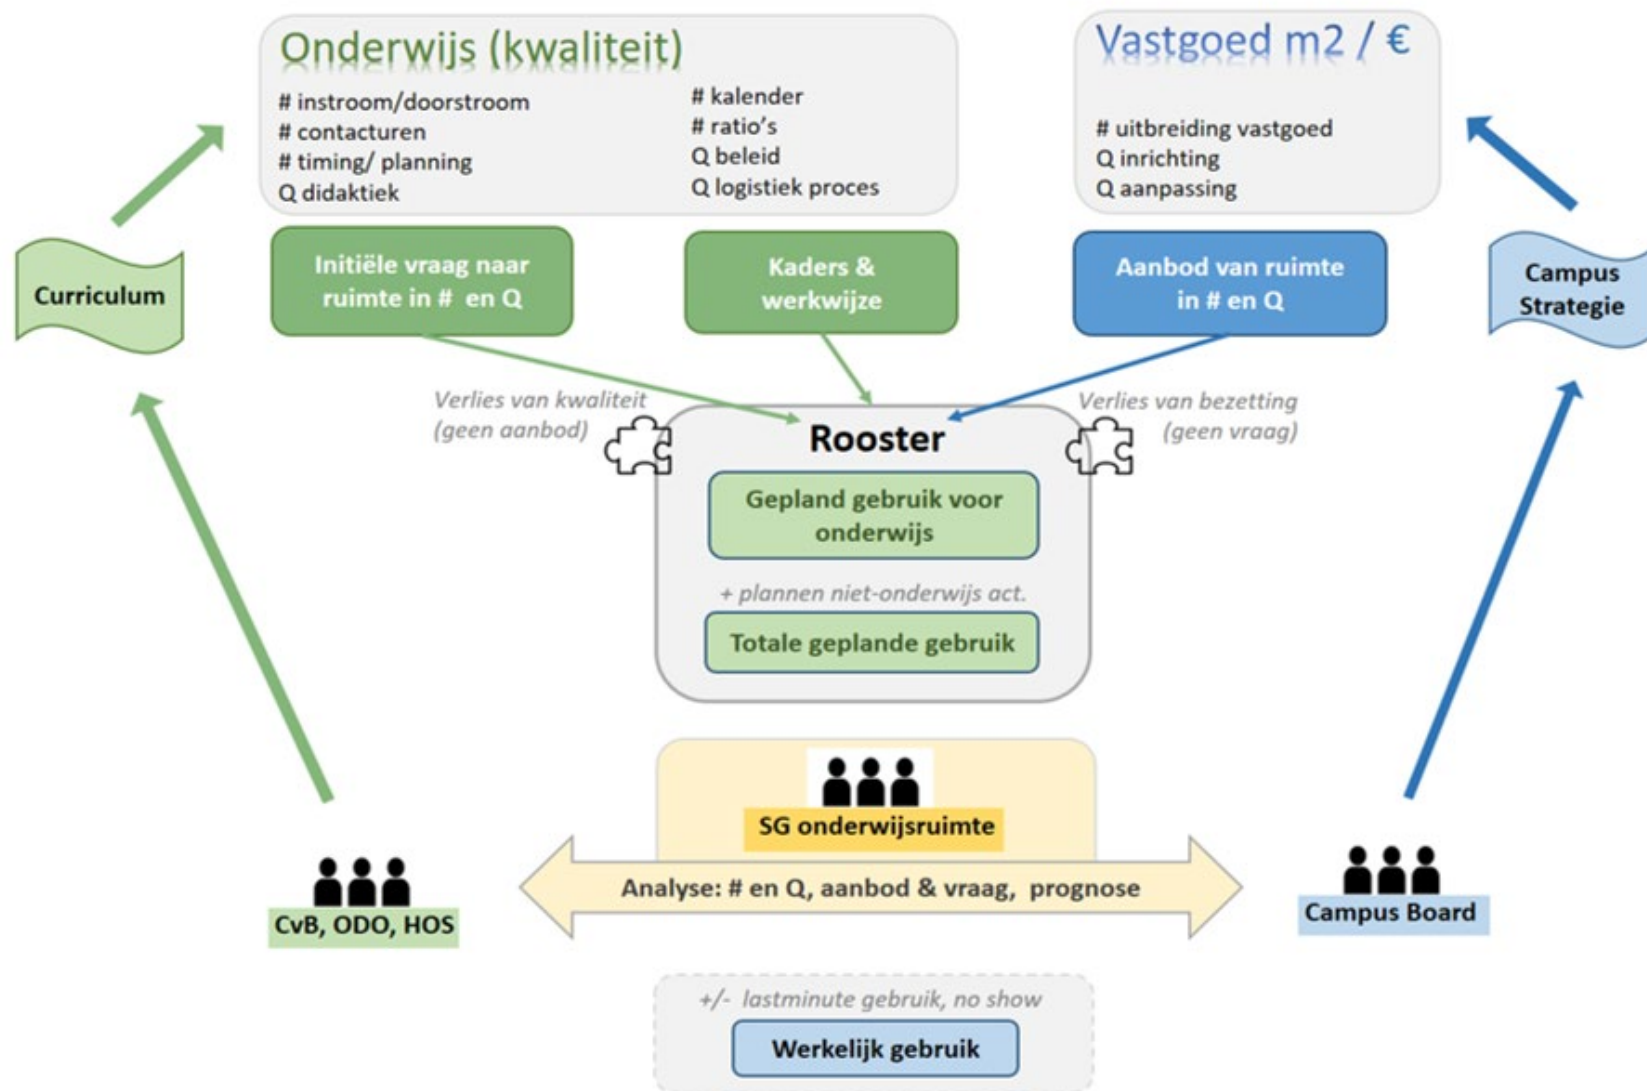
Onderwijs (kwaliteit)

# instroom/doorstroom
# contacturen
# timing/ planning
Q didaktiek

# kalender
# ratio's
Q beleid
Q logistiek proces

Vastgoed m2 / €

# uitbreiding vastgoed
Q inrichting
Q aanpassing

Curriculum

Initiële vraag naar ruimte in # en Q

Kaders & werkwijze

Aanbod van ruimte in # en Q

Campus Strategie

Verlies van kwaliteit (geen aanbod)

Rooster

Verlies van bezetting (geen vraag)

Gepland gebruik voor onderwijs

+ plannen niet-onderwijs act.

Totale geplande gebruik

SG onderwijsruimte

Analyse: # en Q, aanbod & vraag, prognose

CvB, ODO, HOS

Campus Board

+/- lastminute gebruik, no show

Werkelijk gebruik